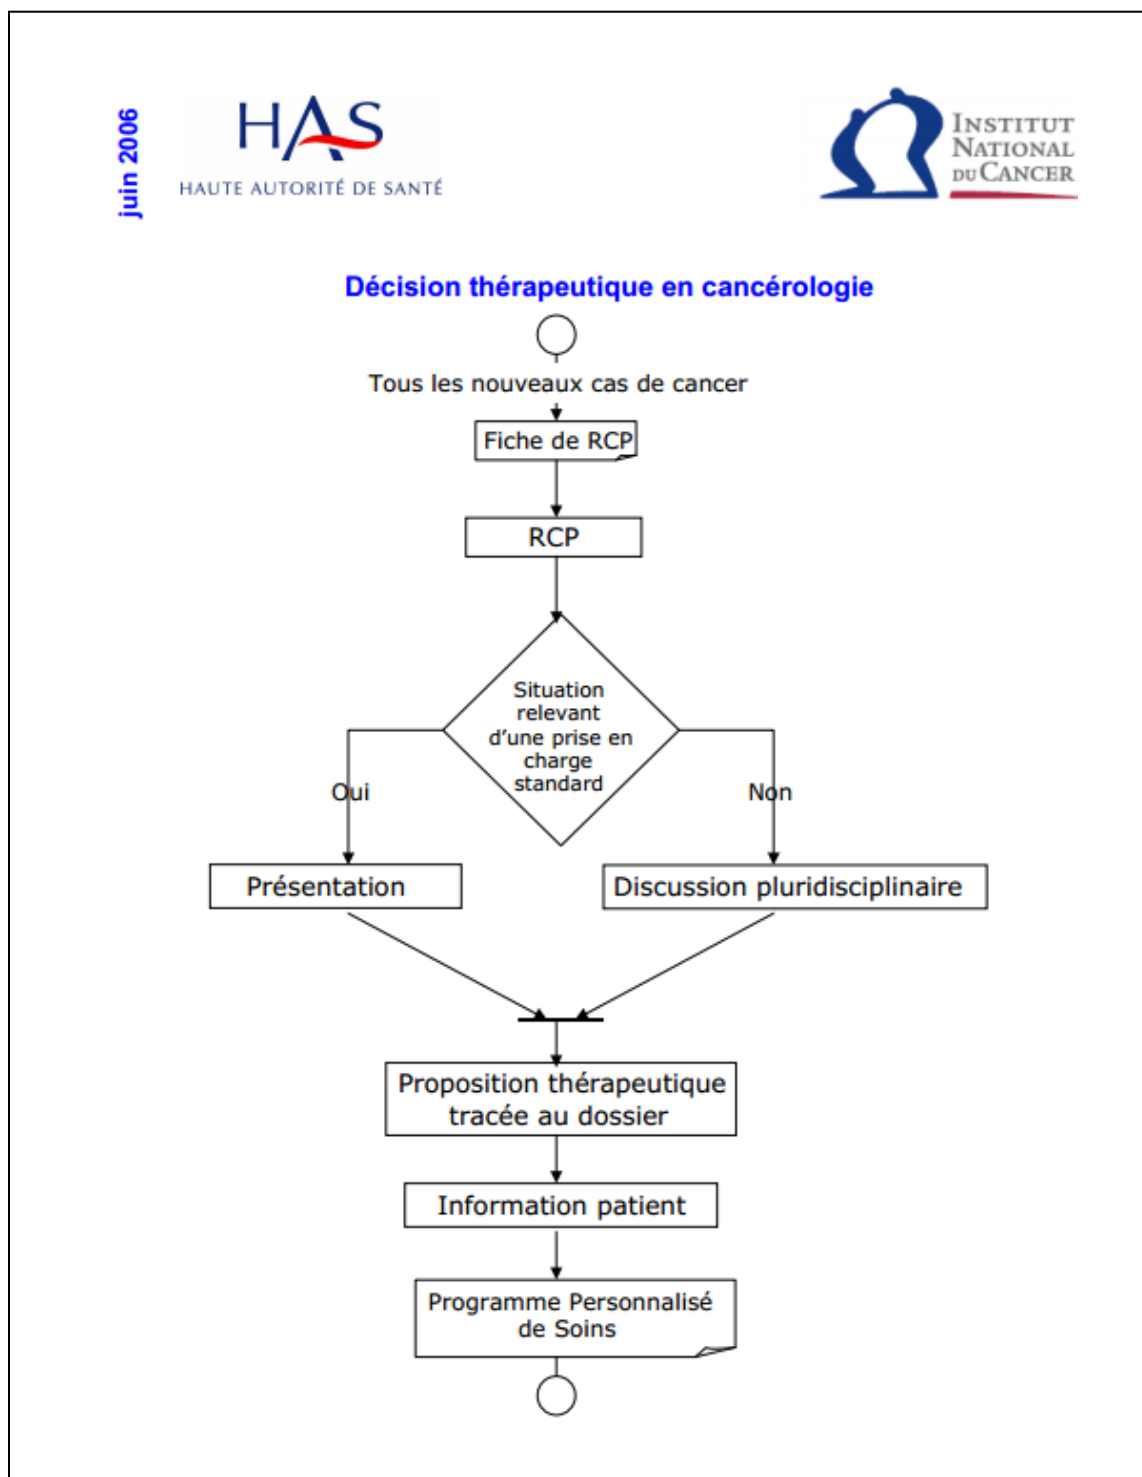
juin 2006

HAS
HAUTE AUTORITÉ DE SANTÉ

INSTITUT NATIONAL DU CANCER

Décision thérapeutique en cancérologie

Tous les nouveaux cas de cancer

Fiche de RCP

RCP

Situation relevant d'une prise en charge standard

Oui

Non

Présentation

Discussion pluridisciplinaire

Proposition thérapeutique tracée au dossier

Information patient

Programme Personnalisé de Soins